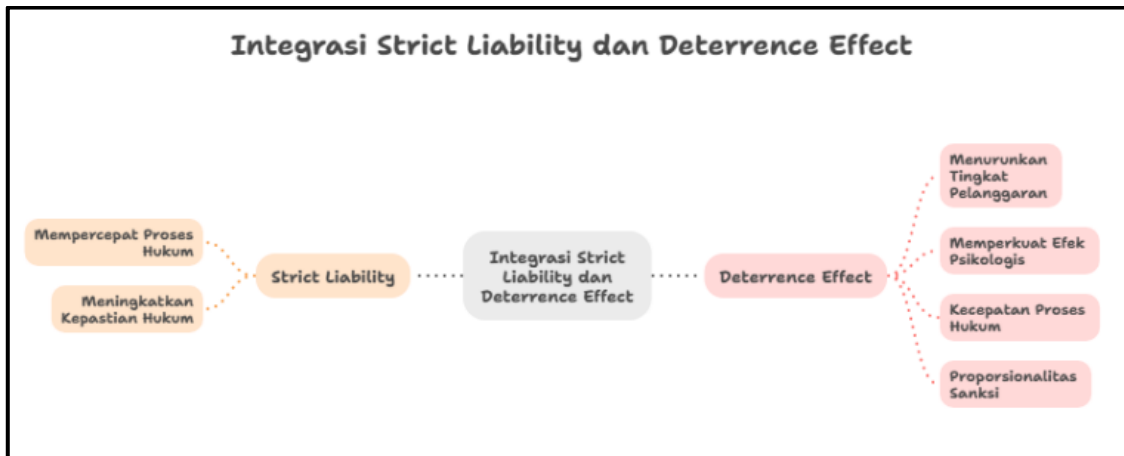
Integrasi Strict Liability dan Deterrence Effect

Mempercepat Proses Hukum

Meningkatkan Kepastian Hukum

Strict Liability

Integrasi Strict Liability dan Deterrence Effect

Deterrence Effect

Menurunkan Tingkat Pelanggaran

Memperkuat Efek Psikologis

Kecepatan Proses Hukum

Proporsionalitas Sanksi